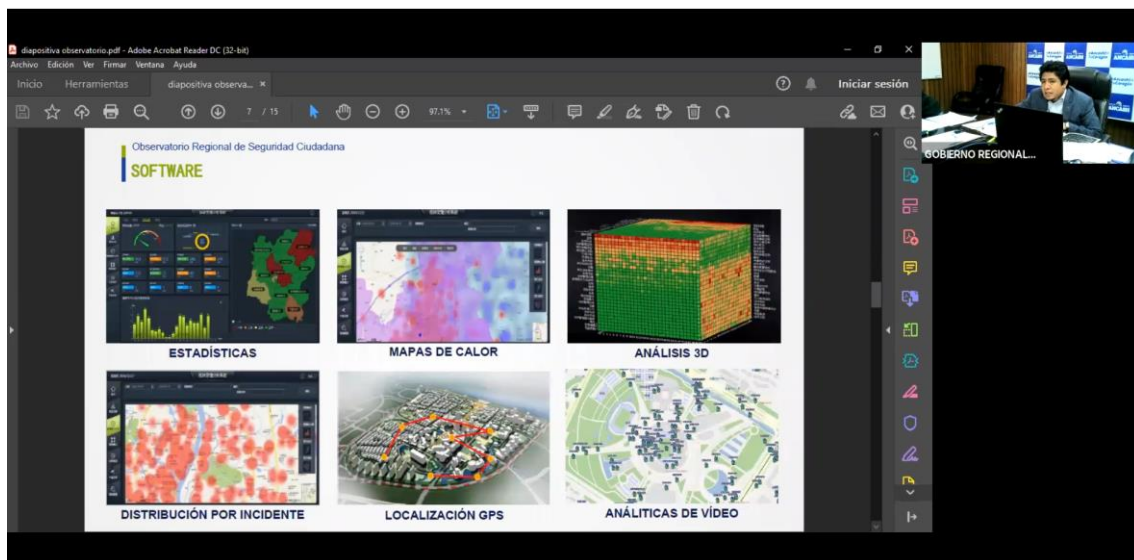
diapositiva observatorio.pdf - Adobe Acrobat Reader DC (32-bit)
Archivo Edición Ver Firmar Ventana Ayuda
Inicio Herramientas diapositiva observa... ×
Iniciar sesión
7 / 15 97,1%

Observatorio Regional de Seguridad Ciudadana
SOFTWARE

ESTADÍSTICAS
MAPAS DE CALOR
ANÁLISIS 3D
DISTRIBUCIÓN POR INCIDENTE
LOCALIZACIÓN GPS
ANÁLITICAS DE VÍDEO

GOBIERNO REGIONAL...